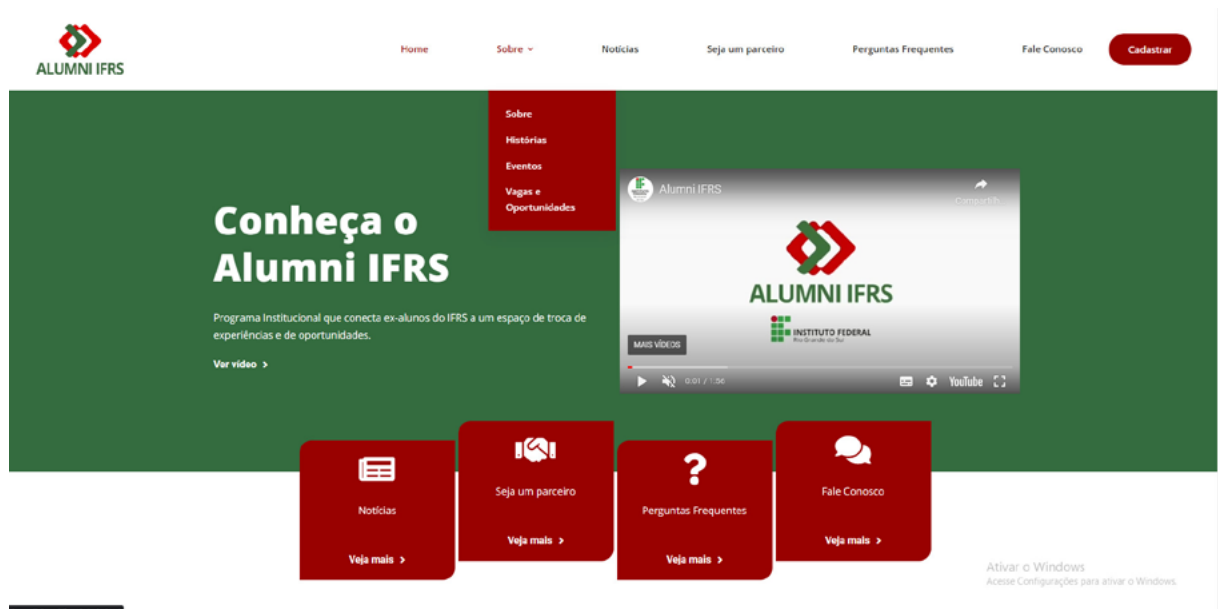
ALUMNI IFRS

Home Sobre Notícias Seja um parceiro Perguntas Frequentes Fale Conosco Cadastrar

Sobre
Histórias
Eventos
Vagas e Oportunidades

Conheça o Alumni IFRS

Programa Institucional que conecta ex-alunos do IFRS a um espaço de troca de experiências e de oportunidades.

Ver vídeo >

Alumni IFRS
Compartilh...
ALUMNI IFRS
INSTITUTO FEDERAL
Rio Grande do Sul
MAIS VÍDEOS
0:01 / 1:56
YouTube

Notícias
Veja mais >

Seja um parceiro
Veja mais >

Perguntas Frequentes
Veja mais >

Fale Conosco
Veja mais >

Ativar o Windows
Acesse Configurações para ativar o Windows.